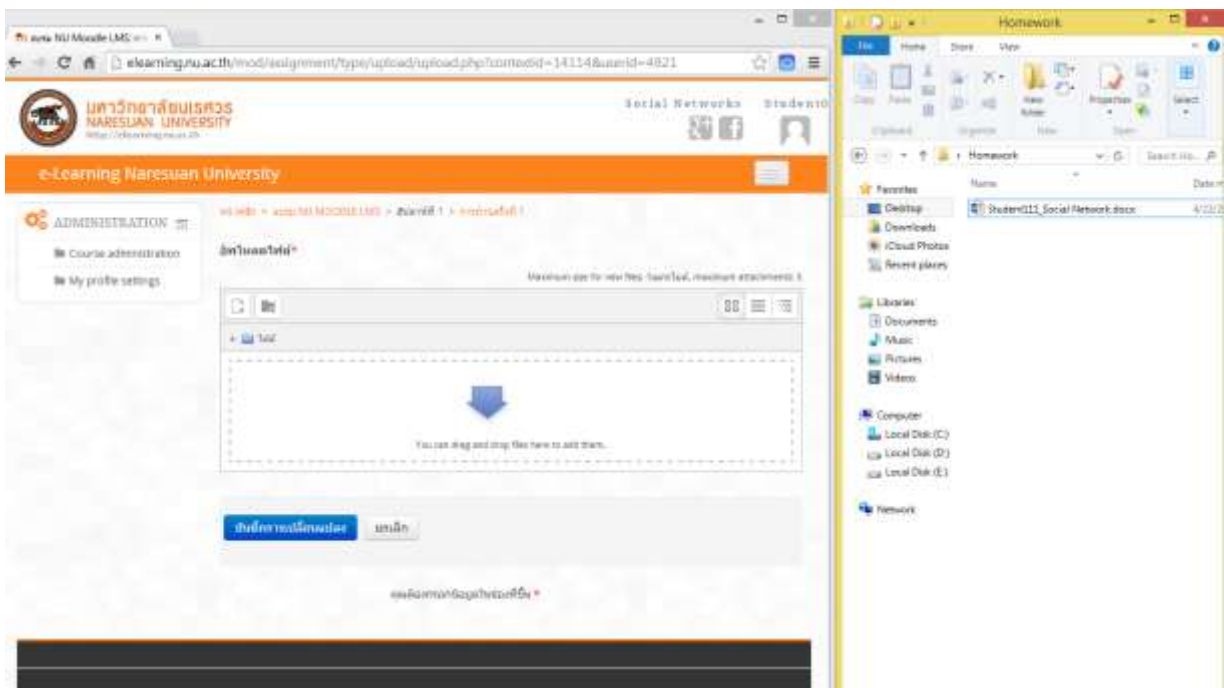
NU Moodle LMS

elearning.nu.ac.th/mod/assignment/type/upload/upload.php?contextid=14114&userid=4821

มหาวิทยาลัยนเรศวร
NARESUAN UNIVERSITY

Social Networks

Students

e-Learning Naresuan University

ADMINISTRATION

Course administration

My profile settings

หน้าหลัก > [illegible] NU MOODLE LMS > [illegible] 1 > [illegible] 1

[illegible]*

Maximum size for new files: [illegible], maximum attachments: 1

ไฟล์

You can drag and drop files here to add them.

บันทึกการเปลี่ยนแปลง

ยกเลิก

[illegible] *

Homework

File Home Share View

Copy Paste

Clipboard Organize New Open Select

New folder

Properties

Homework

Search Ho...

Favorites

Desktop

Downloads

iCloud Photos

Recent places

Libraries

Documents

Music

Pictures

Videos

Computer

Local Disk (C:)

Local Disk (D:)

Local Disk (E:)

Network

Name

Date

Student011_Social Network.docx

4/22/2